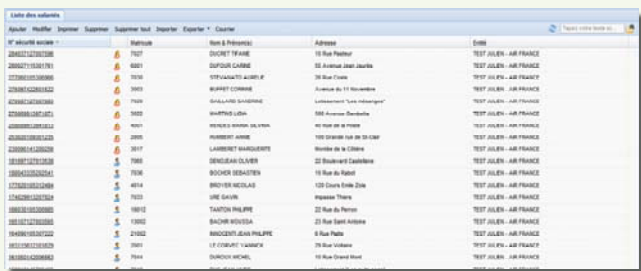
Liste des salariés

Ajouter Modifier Imprimer Supprimer Supprimer tout Importer Exporter Courrier

Tapez votre texte ici...

| N° sécurité sociale | | Matricule | Nom & Prénom(s) | Adresse | Entité |
|---|---|---|---|---|---|
| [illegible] | | 7027 | DUCRET TIFAINE | 10 Rue Pasteur | TEST JULIEN - AIR FRANCE |
| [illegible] | | 6001 | DUFOUR CARINE | 55 Avenue Jean Jaurès | TEST JULIEN - AIR FRANCE |
| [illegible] | | 7035 | STEVANATO AURELIE | 26 Rue Conté | TEST JULIEN - AIR FRANCE |
| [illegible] | | 3003 | BUFFET CORINNE | Avenue du 11 Novembre | TEST JULIEN - AIR FRANCE |
| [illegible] | | 7029 | GAILLARD SANDRINE | Lotissement "Les Hêmerges" | TEST JULIEN - AIR FRANCE |
| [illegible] | | 3020 | MARTINS LIDIA | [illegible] Avenue Gambetta | TEST JULIEN - AIR FRANCE |
| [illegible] | | 4001 | MENDES MARIA SILVINA | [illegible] | TEST JULIEN - AIR FRANCE |
| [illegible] | | 2005 | HUMBERT ANNE | 100 Grande rue de St-Clair | TEST JULIEN - AIR FRANCE |
| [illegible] | | 3017 | LAMBERET MARGUERITE | Montée de la Côtière | TEST JULIEN - AIR FRANCE |
| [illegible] | | 7065 | DENOJEAN OLIVIER | 22 Boulevard Castellane | TEST JULIEN - AIR FRANCE |
| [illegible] | | 7036 | BOCHER SEBASTIEN | 15 Rue du Rabot | TEST JULIEN - AIR FRANCE |
| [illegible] | | 4014 | BROYER NICOLAS | 120 Cours Emile Zola | TEST JULIEN - AIR FRANCE |
| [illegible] | | 7023 | URE GAVIN | Impasse Thiers | TEST JULIEN - AIR FRANCE |
| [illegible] | | 10012 | TANTON PHILIPPE | 22 Rue du Perron | TEST JULIEN - AIR FRANCE |
| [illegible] | | 13002 | BACHIR MOUSSA | 23 Rue Saint Antoine | TEST JULIEN - AIR FRANCE |
| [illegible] | | 21002 | MANCENTI JEAN PHILIPPE | 6 Rue Pasta | TEST JULIEN - AIR FRANCE |
| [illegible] | | 2001 | LE CORVEC YANNICK | 29 Rue Voltaire | TEST JULIEN - AIR FRANCE |
| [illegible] | | 7044 | DUROUX MICHEL | 10 Rue Grand Rond | TEST JULIEN - AIR FRANCE |